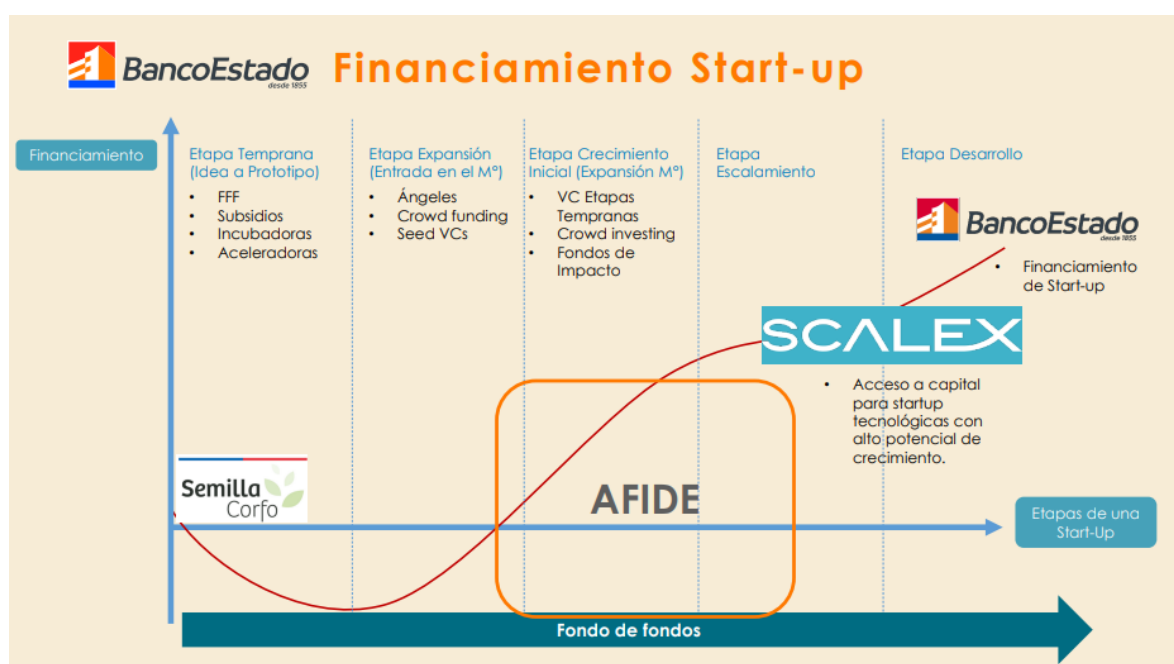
BancoEstado desde 1855

Financiamiento Start-up

Financiamiento

Etapa Temprana (Idea a Prototipo)
- FFF
- Subsidios
- Incubadoras
- Aceleradoras

Etapa Expansión (Entrada en el M°)
- Ángeles
- Crowd funding
- Seed VCs

Etapa Crecimiento Inicial (Expansión M°)
- VC Etapas Tempranas
- Crowd investing
- Fondos de Impacto

Etapa Escalamiento

Etapa Desarrollo

BancoEstado desde 1855
- Financiamiento de Start-up

SCALEX
- Acceso a capital para startup tecnológicas con alto potencial de crecimiento.

Semilla Corfo

AFIDE

Etapas de una Start-Up

Fondo de fondos